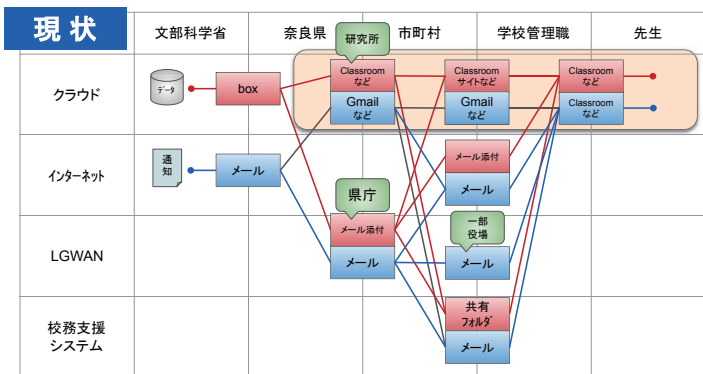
現状

| | 文部科学省 | 奈良県 | 市町村 | 学校管理職 | 先生 |
|---|---|---|---|---|---|
| クラウド | データ box | 研究所 Classroom など Gmail など | | Classroom サイトなど Gmail など | Classroom など Classroom など |
| インターネット | 通知 メール | | | メール添付 メール | |
| LGWAN | | 県庁 メール添付 メール | | 一部役場 メール | |
| 校務支援システム | | | | 共有フォルダ メール | |